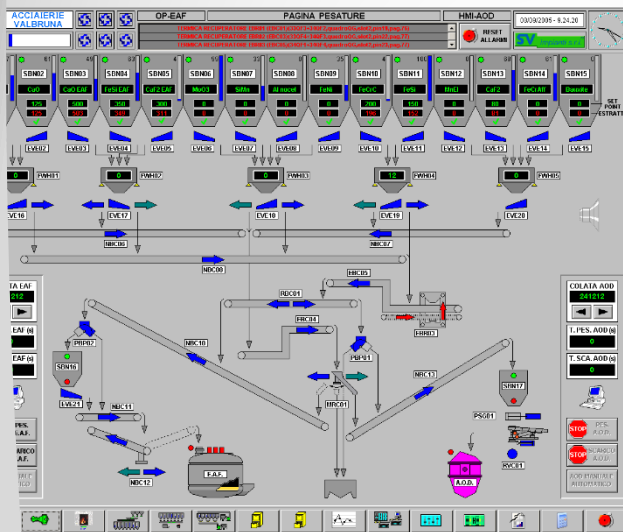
ACCIAIERIE VALBRUNA

OP-EAF

PAGINA PESATURE

HMI-AOD

00/00/2005 - 9.24.20

RESET ALLARMI

SV

SDN02 SDN03 SDN04 SDN05 SDN06 SDN07 SDN08 SDN09 SDN10 SDN11 SDN12 SDN13 SDN14 SDN15

CaO | CaO EAF | FeSi EAF | Caf2 EAF | MoO3 | SiMn | Al nocel | FeNi | FeCrC | FeSi | MnEl | Caf 2 | FeCrAff | Bauxite

125 | 500 | 350 | 300 | 0 | 0 | 0 | 0 | 200 | 150 | 0 | 0 | 0 | 0

SET POINT ESTRATT

EVE02 EVE03 EVE04 EVE05 EVE06 EVE07 EVE08 EVE09 EVE10 EVE11 EVE12 EVE13 EVE14 EVE15

0 FWH01 0 FWH02 0 FWH03 12 FWH04 0 FWH05

EVE16 EVE17 EVE18 EVE19 EVE20

NBC06 NBC07 NBC08

COLATA EAF
212

EAF

COLATA AOD
241212

T.PES. AOD
0

T.SCA. AOD
0

NBC05 RDC01 FHR01 PBP02 SDN16 NBC10 PBP01 NBC12 NBC11 HRC01 SRN17 PSG01 EVE21 NBC12 RVC01

PES. E.A.F.

SCARICO E.A.F.

F.A.F.

A.O.D.

STOP

STOP